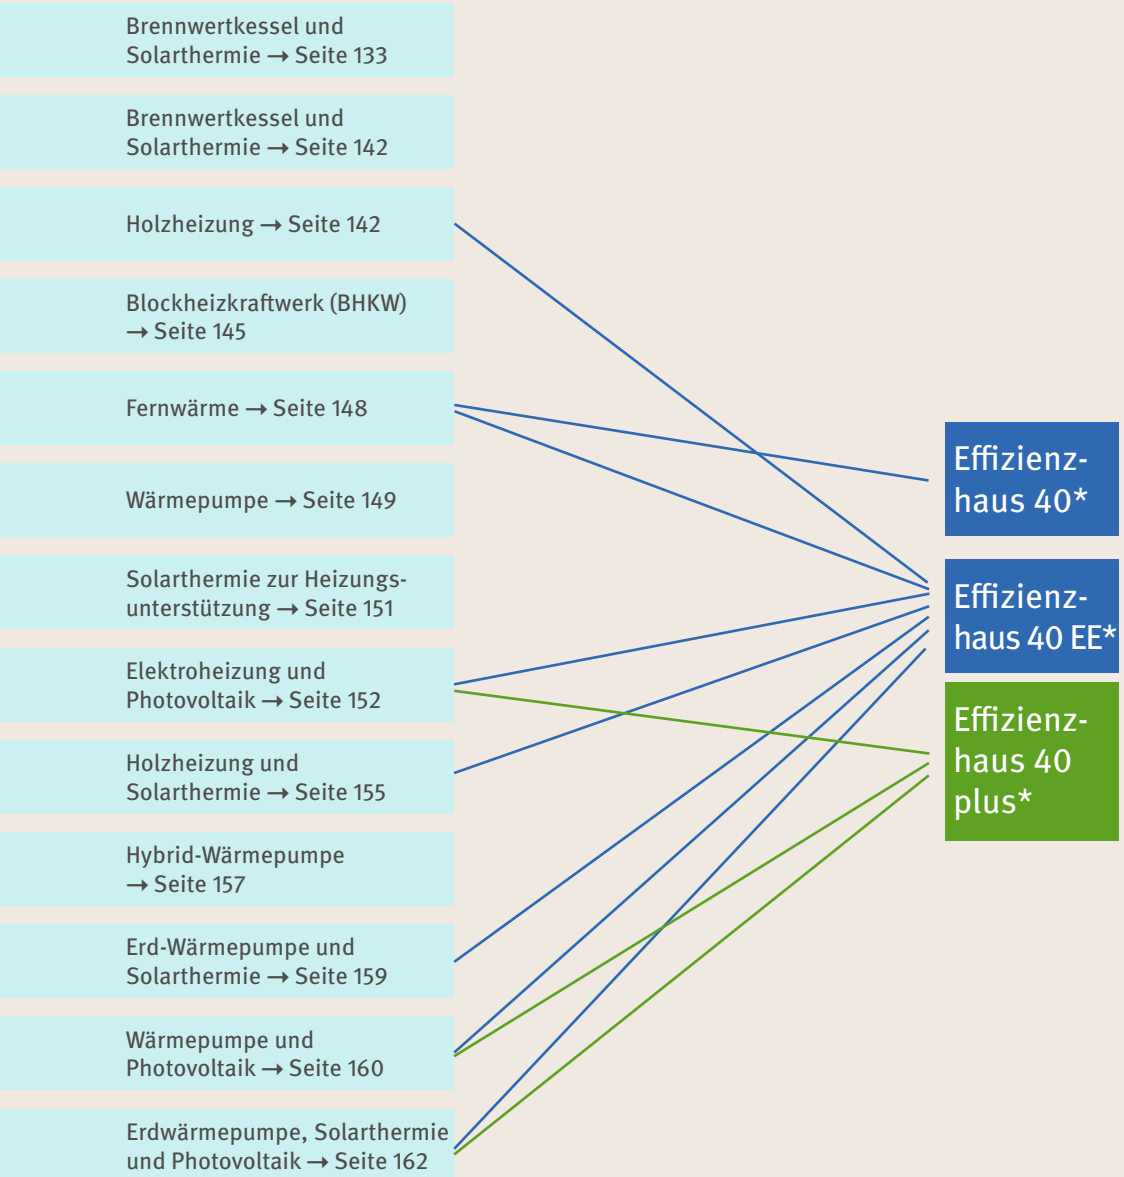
Brennwertkessel und Solarthermie → Seite 133

Brennwertkessel und Solarthermie → Seite 142

Holzheizung → Seite 142

Blockheizkraftwerk (BHKW) → Seite 145

Fernwärme → Seite 148

Wärmepumpe → Seite 149

Solarthermie zur Heizungsunterstützung → Seite 151

Elektroheizung und Photovoltaik → Seite 152

Holzheizung und Solarthermie → Seite 155

Hybrid-Wärmepumpe → Seite 157

Erd-Wärmepumpe und Solarthermie → Seite 159

Wärmepumpe und Photovoltaik → Seite 160

Erdwärmepumpe, Solarthermie und Photovoltaik → Seite 162

Effizienzhaus 40*

Effizienzhaus 40 EE*

Effizienzhaus 40 plus*